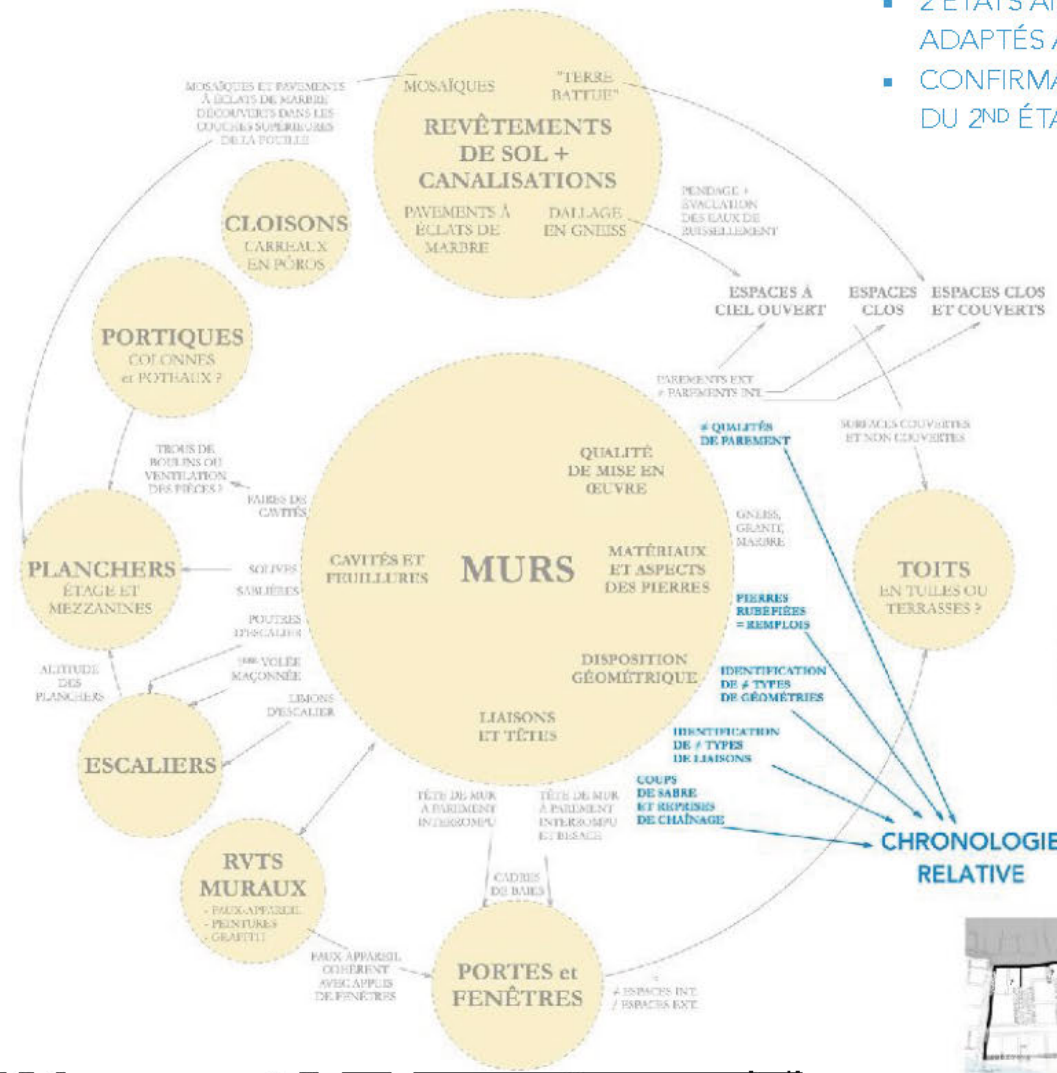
▪ 2 ÉTATS A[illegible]
ADAPTÉS A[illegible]
▪ CONFIRMA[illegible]
DU 2ND ÉTA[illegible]

MOSAÏQUES ET PAVEMENTS À ÉCLATS DE MARBRE DÉCOUVERTS DANS LES COUCHES SUPÉRIEURES DE LA FOUILLE

MOSAÏQUES
"TERRE BATTUE"
REVÊTEMENTS DE SOL + CANALISATIONS
PAVEMENTS À ÉCLATS DE MARBRE
DALLAGE EN GNEISS

PENDAGE + ÉVACUATION DES EAUX DE RUISSELLEMENT

CLOISONS
CARREAUX EN PÔROS

PORTIQUES
COLONNES et POTEAUX ?

ESPACES À CIEL OUVERT
ESPACES CLOS
ESPACES CLOS ET COUVERTS

PAREMENTS EXT. ≠ PAREMENTS INT.

SURFACES COUVERTES ET NON COUVERTES

TROUS DE BOULINS OU VENTILATION DES PIÈCES ?

FAIRES DE CAVITÉS

≠ QUALITÉS DE PAREMENT

QUALITÉ DE MISE EN ŒUVRE

GNEISS, GRANIT, MARBRE

CAVITÉS ET FEUILLURES
MURS
MATÉRIAUX ET ASPECTS DES PIERRES

PLANCHERS
ÉTAGE ET MEZZANINES

SOLIVES
SABLIÈRES

TOITS
EN TUILES OU TERRASSES ?

PIERRES RUBÉFIÉES = REMPLOIS

POUTRES D'ESCALIER
1ère VOLÉE MAÇONNÉE
LIMONS D'ESCALIER

ALTITUDE DES PLANCHERS

DISPOSITION GÉOMÉTRIQUE

IDENTIFICATION DE ≠ TYPES DE GÉOMÉTRIES

LIAISONS ET TÊTES

IDENTIFICATION DE ≠ TYPES DE LIAISONS

ESCALIERS

COUPS DE SABRE ET REPRISES DE CHAÎNAGE

TÊTE DE MUR À PAREMENT INTERROMPU
TÊTE DE MUR À PAREMENT INTERROMPU ET BESACE

CHRONOLOGIE RELATIVE

CADRES DE BAIES

RVTS MURAUX
- FAUX-APPAREIL
- PEINTURES
- GRAFFITI

FAUX APPAREIL COHÉRENT AVEC APPUIS DE FENÊTRES

PORTES et FENÊTRES

≠ ESPACES INT. / ESPACES EXT.